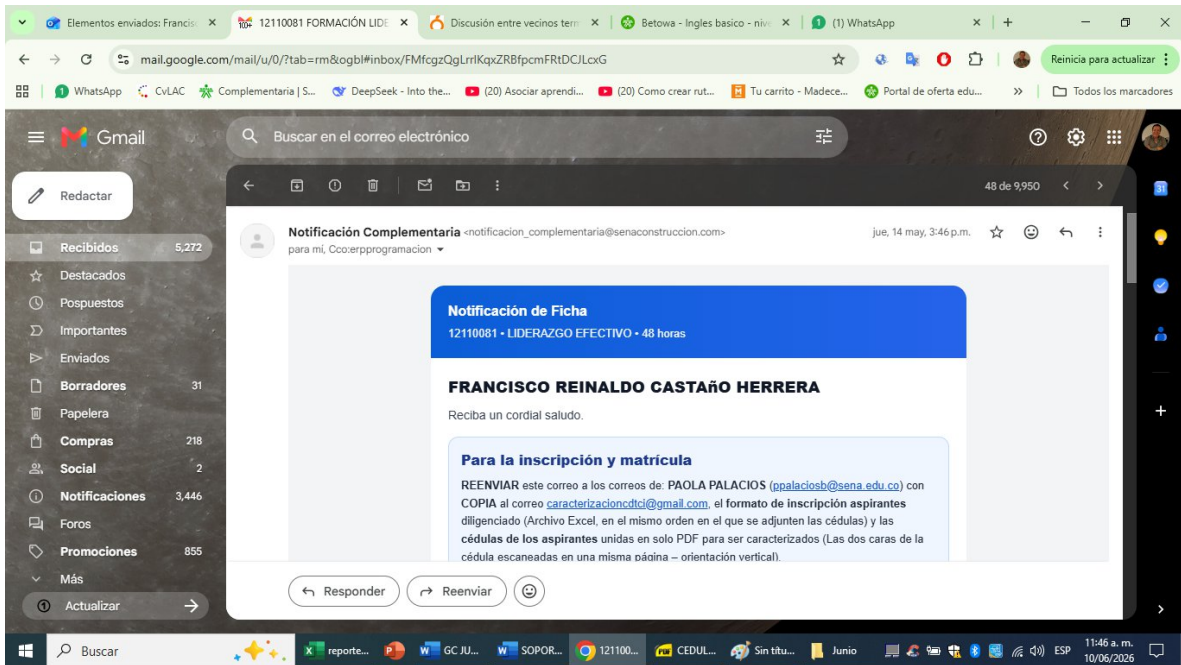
Elementos enviados: Francis ×
12110081 FORMACIÓN LIDE ×
Discusión entre vecinos term ×
Betowa - Ingles basico - nive ×
(1) WhatsApp ×

mail.google.com/mail/u/0/?tab=rm&ogbl#inbox/FMfcgzQgLrrlKqxZRBfpcmFRtDCJLcxG

Reinicia para actualizar

WhatsApp CvLAC Complementaria | S... DeepSeek - Into the... (20) Asociar aprendi... (20) Como crear rut... Tu carrito - Madece... Portal de oferta edu... » Todos los marcadores

Gmail

Buscar en el correo electrónico

Redactar

Recibidos 5,272
Destacados
Pospuestos
Importantes
Enviados
Borradores 31
Papelera
Compras 218
Social 2
Notificaciones 3,446
Foros
Promociones 855
Más
Actualizar

48 de 9,950

Notificación Complementaria <notificacion_complementaria@senaconstruccion.com>
para mí, Cco:erpprogramacion
jue, 14 may, 3:46 p.m.

Notificación de Ficha
12110081 • LIDERAZGO EFECTIVO • 48 horas

FRANCISCO REINALDO CASTAñO HERRERA
Reciba un cordial saludo.

Para la inscripción y matrícula
REENVIAR este correo a los correos de: PAOLA PALACIOS (ppalaciosb@sena.edu.co) con COPIA al correo caracterizacioncdtci@gmail.com, el formato de inscripción aspirantes diligenciado (Archivo Excel, en el mismo orden en el que se adjunten las cédulas) y las cédulas de los aspirantes unidas en solo PDF para ser caracterizados (Las dos caras de la cédula escaneadas en una misma página – orientación vertical).

Responder
Reenviar

Buscar
reporte...
GC JU...
SOPOR...
121100...
CEDUL...
Sin titu...
Junio
ESP
11:46 a. m.
10/06/2026